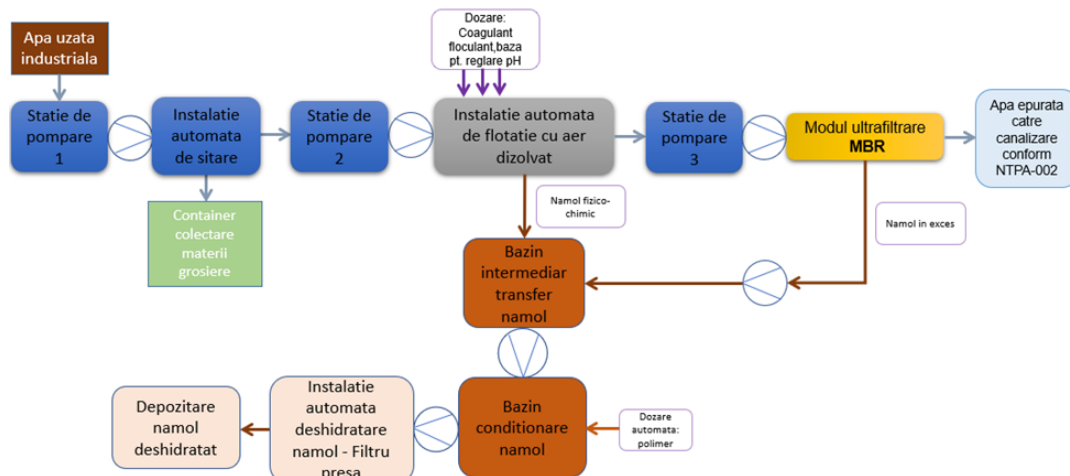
Dozare:
Coagulant
floculant,baza
pt. reglare pH

Apa uzata
industriala

Statie de
pompare
1

Instalatie
automata
de sitare

Statie de
pompare
2

Instalatie automata
de flotatie cu aer
dizolvat

Statie de
pompare
3

Modul ultrafiltrare
MBR

Apa epurata
catre
canalizare
conform
NTPA-002

Container
colectare
materii
grosiere

Namol fizico-
chimic

Namol in exces

Bazin
intermediar
transfer
namol

Depozitare
namol
deshidratat

Instalatie
automata
deshidratare
namol - Filtru
presa

Bazin
conditionare
namol

Dozare
automata:
polimer